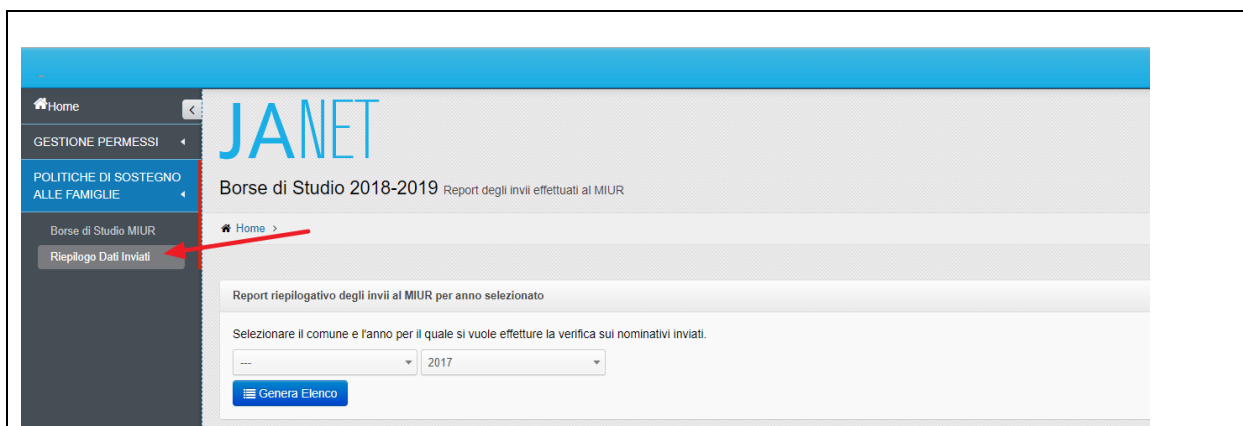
Home

GESTIONE PERMESSI

POLITICHE DI SOSTEGNO ALLE FAMIGLIE

Borse di Studio MIUR

Riepilogo Dati Inviati

JANET

Borse di Studio 2018-2019 Report degli invii effettuati al MIUR

Home >

Report riepilogativo degli invii al MIUR per anno selezionato

Selezionare il comune e l'anno per il quale si vuole effetture la verifica sui nominativi inviati.

---

2017

Genera Elenco